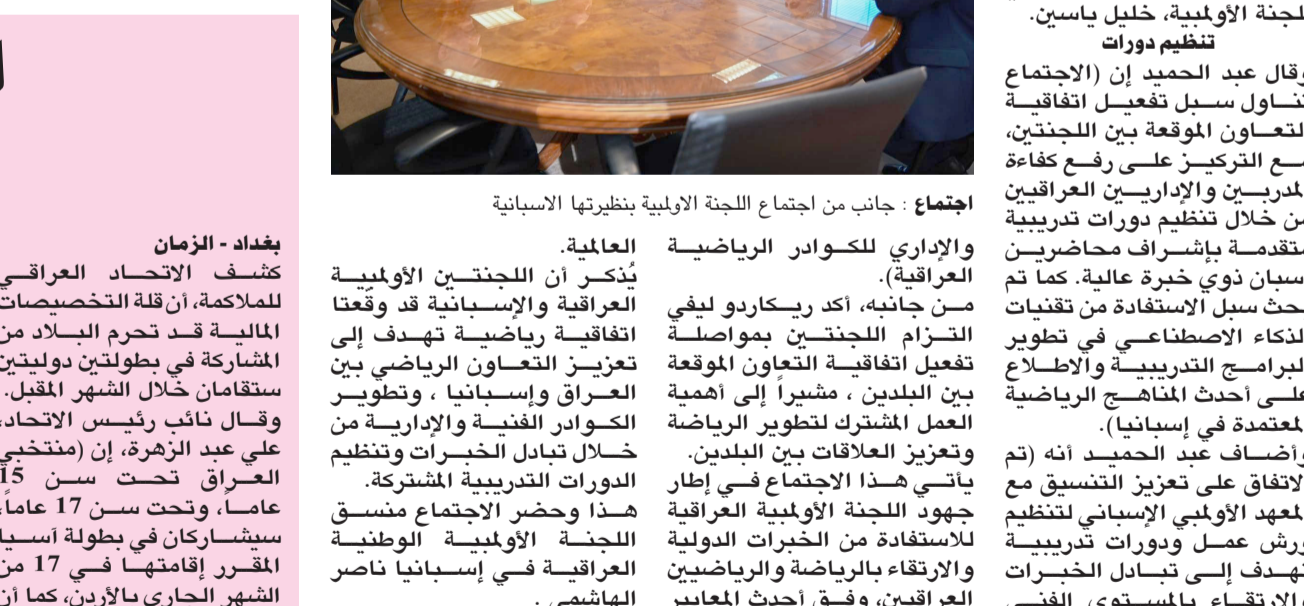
للجنة الأولمبية، خليل ياسين.
تنظيم دورات
وقال عبد الحميد إن (الاجتماع تناول سبل تفعيل اتفاقية التعاون الموقعة بين اللجنتين، مع التركيز على رفع كفاءة المدربين والإداريين العراقيين من خلال تنظيم دورات تدريبية متقدمة بإشراف محاضرين إسبان ذوي خبرة عالية. كما تم بحث سبل الاستفادة من تقنيات الذكاء الاصطناعي في تطوير البرامج التدريبية والاطلاع على أحدث المناهج الرياضية المعتمدة في إسبانيا).
وأضاف عبد الحميد أنه (تم الاتفاق على تعزيز التنسيق مع المعهد الأولمبي الإسباني لتنظيم ورش عمل ودورات تدريبية تهدف إلى تبادل الخبرات والارتقاء بالمستوى الفني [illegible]

اجتماع : جانب من اجتماع اللجنة الاولمبية بنظيرتها الاسبانية

والإداري للكوادر الرياضية العراقية).
من جانبه، أكد ريكاردو ليفي التزام اللجنتين بمواصلة تفعيل اتفاقية التعاون الموقعة بين البلدين ، مشيراً إلى أهمية العمل المشترك لتطوير الرياضة وتعزيز العلاقات بين البلدين.
يأتي هذا الاجتماع في إطار جهود اللجنة الأولمبية العراقية للاستفادة من الخبرات الدولية والارتقاء بالرياضة والرياضيين العراقيين، وفق أحدث المعايير

العالمية.
يُذكر أن اللجنتين الأولمبية العراقية والإسبانية قد وقّعتا اتفاقية رياضية تهدف إلى تعزيز التعاون الرياضي بين العراق وإسبانيا ، وتطوير الكوادر الفنية والإدارية من خلال تبادل الخبرات وتنظيم الدورات التدريبية المشتركة.
هذا وحضر الاجتماع منسق اللجنة الأولمبية الوطنية العراقية في إسبانيا ناصر الهاشمي .

بغداد - الزمان
كشف الاتحاد العراقي للملاكمة، أن قلة التخصيصات المالية قد تحرم البلاد من المشاركة في بطولتين دوليتين ستقامان خلال الشهر المقبل.
وقال نائب رئيس الاتحاد، علي عبد الزهرة، إن (منتخبي العراق تحت سن 15 عاماً، وتحت سن 17 عاماً سيشاركان في بطولة آسيا المقرر إقامتها في 17 من الشهر الجاري بالأردن، كما أن